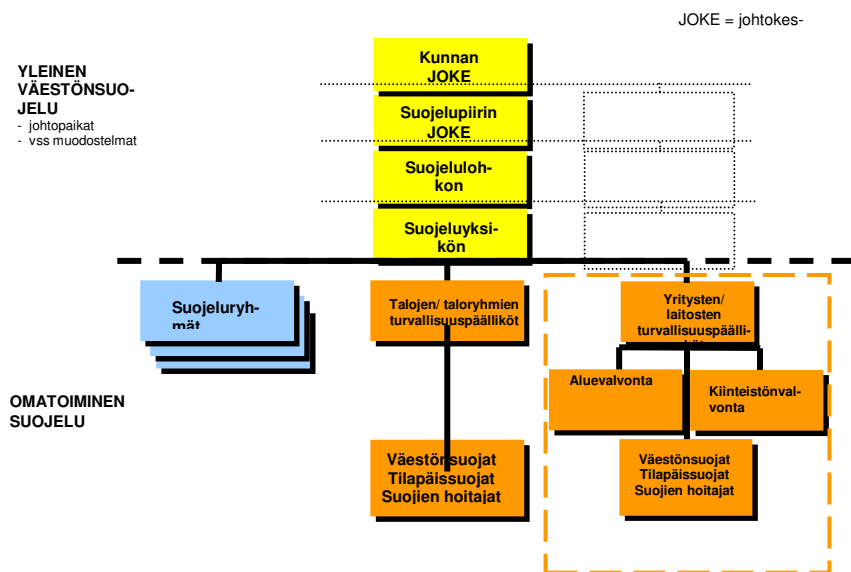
JOKE = johtokes-

YLEINEN VÄESTÖNSUOJELU
- johtopaikat
- vss muodostelmat

Kunnan JOKE

Suojelupiirin JOKE

Suojelulohkon

Suojeluyksikön

Suojeluryhmät

Talojen/ taloryhmien turvallisuuspäälliköt

Yritysten/ laitosten turvallisuuspäälli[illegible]

OMATOIMINEN SUOJELU

Aluevalvonta

Kiinteistönvalvonta

Väestönsuojat
Tilapäissuojat
Suojien hoitajat

Väestönsuojat
Tilapäissuojat
Suojien hoitajat